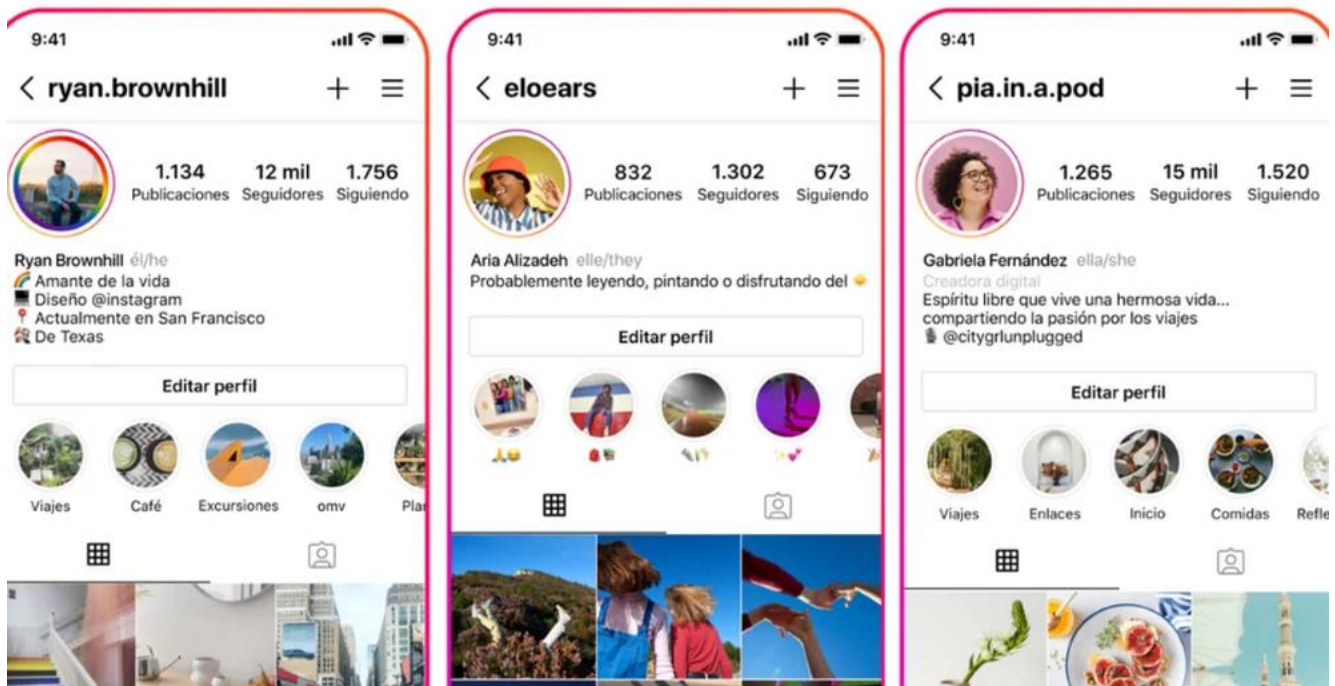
9:41

< ryan.brownhill + ≡

1.134 Publicaciones 12 mil Seguidores 1.756 Siguiendo

Ryan Brownhill él/he
🌈 Amante de la vida
💻 Diseño @instagram
📍 Actualmente en San Francisco
🤠 De Texas

Editar perfil

Viajes Café Excursiones omv Pla

9:41

< eloears + ≡

832 Publicaciones 1.302 Seguidores 673 Siguiendo

Aria Alizadeh elle/they
Probablemente leyendo, pintando o disfrutando del ☀️

Editar perfil

9:41

< pia.in.a.pod + ≡

1.265 Publicaciones 15 mil Seguidores 1.520 Siguiendo

Gabriela Fernández ella/she
Creadora digital
Espíritu libre que vive una hermosa vida... compartiendo la pasión por los viajes
🎙 @citygrlunplugged

Editar perfil

Viajes Enlaces Inicio Comidas Refle